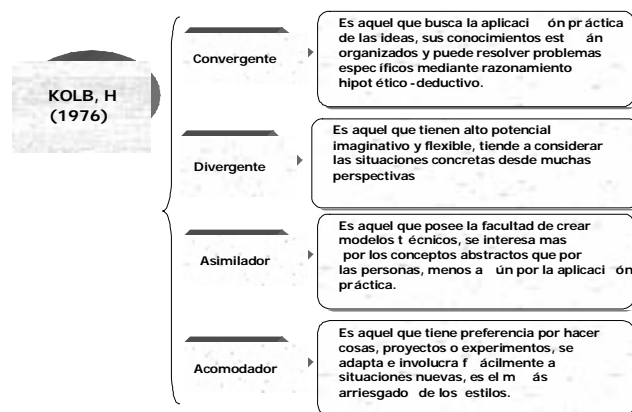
KOLB, H (1976)

Convergente

Es aquel que busca la aplicaci ón pr áctica de las ideas, sus conocimientos est án organizados y puede resolver problemas espec íficos mediante razonamiento hipot ético -deductivo.

Divergente

Es aquel que tienen alto potencial imaginativo y flexible, tiende a considerar las situaciones concretas desde muchas perspectivas

Asimilador

Es aquel que posee la facultad de crear modelos t écnicos, se interesa mas por los conceptos abstractos que por las personas, menos a ún por la aplicaci ón práctica.

Acomodador

Es aquel que tiene preferencia por hacer cosas, proyectos o experimentos, se adapta e involucra f ácilmente a situaciones nuevas, es el m ás arriesgado de los estilos.